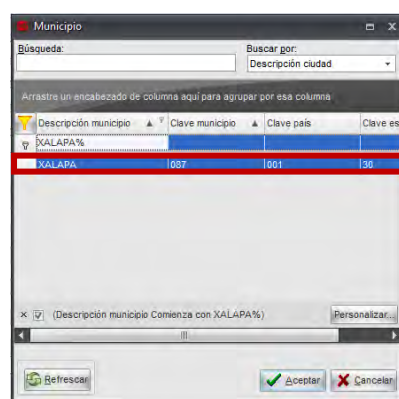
Municipio

Búsqueda:

Buscar por:
Descripción ciudad

Arrastra un encabezado de columna aquí para agrupar por esa columna

| Descripción municipio | Clave municipio | Clave país | Clave es |
|---|---|---|---|
| XALAPA% | | | |
| XALAPA | 087 | 001 | 30 |

(Descripción municipio Comienza con XALAPA%)

Personalizar...

Refrescar

Aceptar

Cancelar